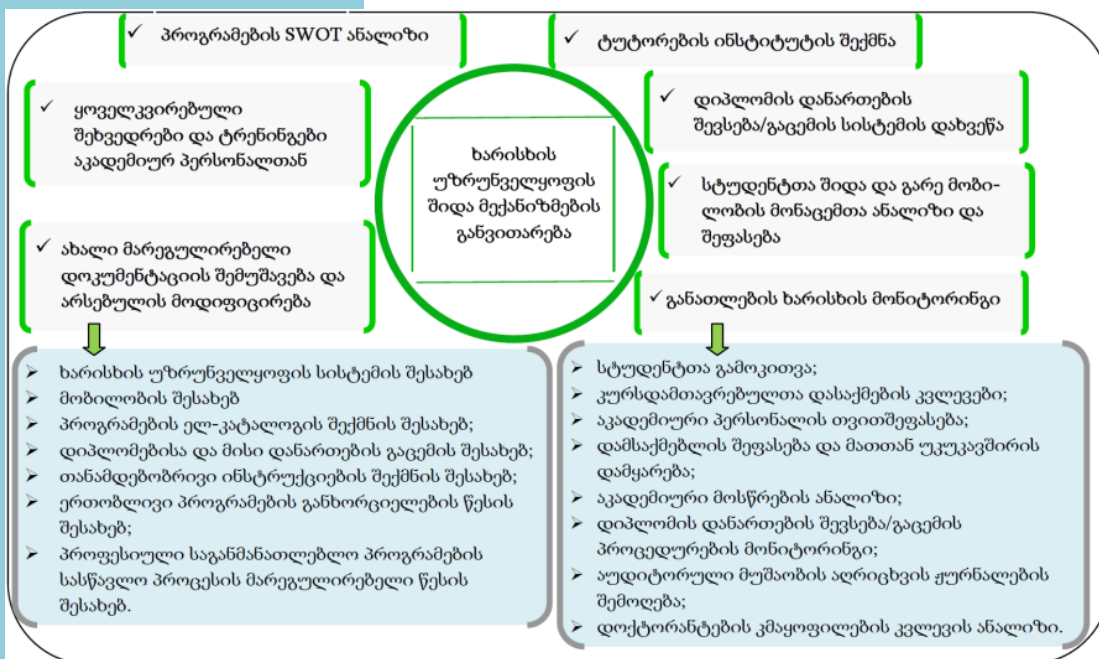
✓ პროგრამების SWOT ანალიზი

✓ ტუტორების ინსტიტუტის შექმნა

✓ ყოველკვირებული შეხვედრები და ტრენინგები აკადემიურ პერსონალთან

✓ დიპლომის დანართების შევსება/გაცემის სისტემის დახვეწა

ხარისხის უზრუნველყოფის შიდა მექანიზმების განვითარება

✓ სტუდენტთა შიდა და გარე მობილობის მონაცემთა ანალიზი და შეფასება

✓ ახალი მარეგულირებელი დოკუმენტაციის შემუშავება და არსებულის მოდიფიცირება

✓ განათლების ხარისხის მონიტორინგი

➢ ხარისხის უზრუნველყოფის სისტემის შესახებ
➢ მობილობის შესახებ
➢ პროგრამების ელ-კატალოგის შექმნის შესახებ;
➢ დიპლომებისა და მისი დანართების გაცემის შესახებ;
➢ თანამედებობრივი ინსტრუქციების შექმნის შესახებ;
➢ ერთობლივი პროგრამების განხორციელების წესის შესახებ;
➢ პროფესიული საგანმანათლებლო პროგრამების სასწავლო პროცესის მარეგულირებელი წესის შესახებ.

➢ სტუდენტთა გამოკითვა;
➢ კურსდამთავრებულთა დასაქმების კვლევები;
➢ აკადემიური პერსონალის თვითშეფასება;
➢ დამსაქმებლის შეფასება და მათთან უკუკავშირის დამყარება;
➢ აკადემიური მოსწრების ანალიზი;
➢ დიპლომის დანართების შევსება/გაცემის პროცედურების მონიტორინგი;
➢ აუდიტორული მუშაობის აღრიცხვის ჟურნალების შემოღება;
➢ დოქტორანტების კმაყოფილების კვლევის ანალიზი.